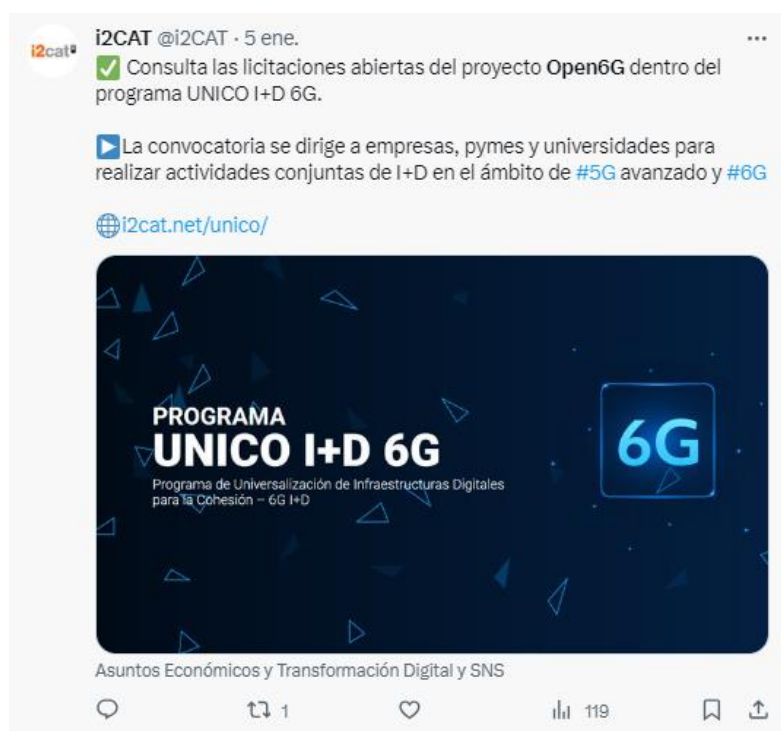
i2cat

i2CAT @i2CAT · 5 ene.

✅ Consulta las licitaciones abiertas del proyecto Open6G dentro del programa UNICO I+D 6G.

▶️La convocatoria se dirige a empresas, pymes y universidades para realizar actividades conjuntas de I+D en el ámbito de #5G avanzado y #6G

🌐i2cat.net/unico/

PROGRAMA
UNICO I+D 6G
Programa de Universalización de Infraestructuras Digitales para la Cohesión – 6G I+D

6G

Asuntos Económicos y Transformación Digital y SNS

1

119